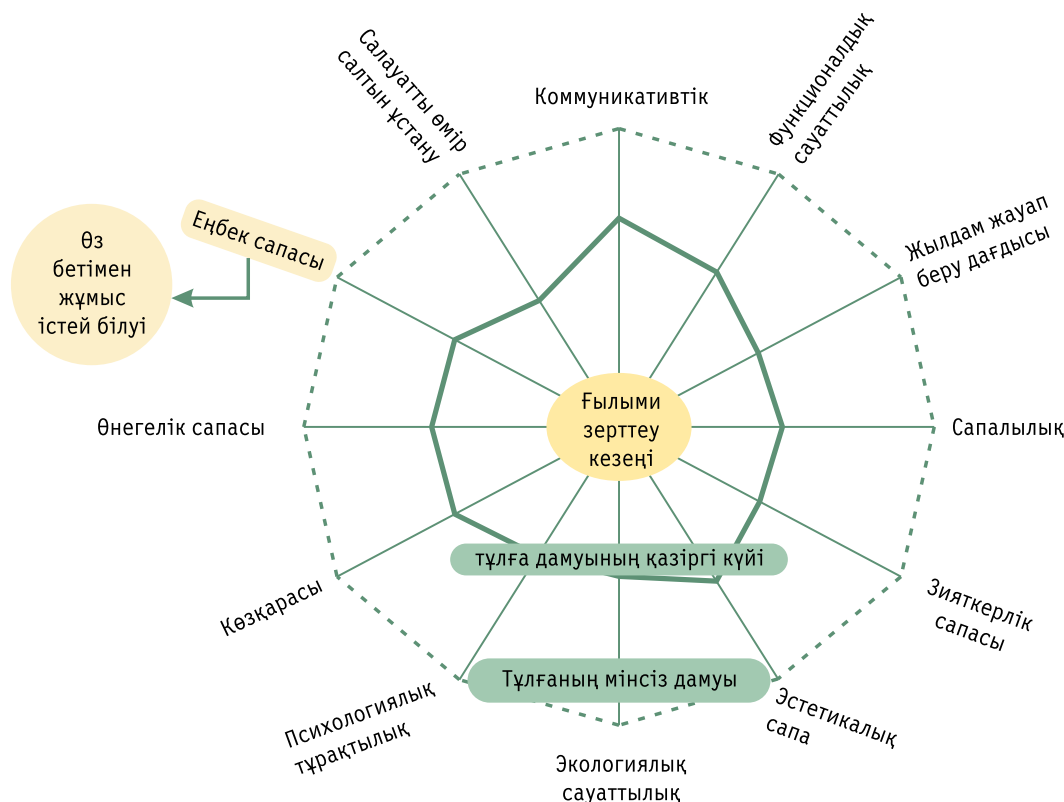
Коммуникативтік

Функционалдық сауаттылық

Жылдам жауап беру дағдысы

Сапалылық

Зияткерлік сапасы

Эстетикалық сапа

Экологиялық сауаттылық

Психологиялық тұрақтылық

Көзқарасы

Өнегелік сапасы

Еңбек сапасы

Өз бетімен жұмыс істей білуі

Салауатты өмір салтын ұстану

Ғылыми зерттеу кезеңі

тұлға дамуының қазіргі күйі

Тұлғаның мінсіз дамуы